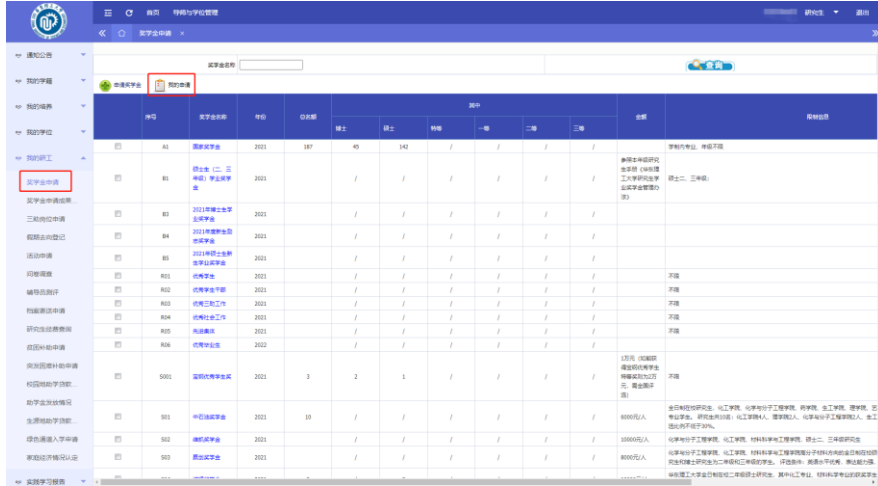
首页 导师与学位管理

研究生 ▼ 退出

奖学金申请 ×

通知公告
我的学籍
我的培养
我的学位
我的研工
奖学金申请
奖学金申请成果
三助岗位申请
假期去向登记
活动申请
问卷调查
辅导员测评
档案派送申请
研究生经费查询
返回补助申请
自发困难补助申请
校园地助学贷款
助学金发放情况
生源地助学贷款
绿色通道入学申请
家庭经济情况认定
实践学习报告

奖学金名称:

查询

申请奖学金 我的申请

| | 序号 | 奖学金名称 | 年份 | 总名额 | 其中 硕士 | 博士 | 特等 | 一等 | 二等 | 三等 | 金额 | 限制信息 |
|---|---|---|---|---|---|---|---|---|---|---|---|---|
| | A1 | 国家奖学金 | 2021 | 187 | 45 | 142 | / | / | / | / | | 学制内专业、年级不限 |
| | B1 | 硕士生（二、三年级）学业奖学金 | 2021 | | / | / | / | / | / | / | 参照本年级研究生手册（华东理工大学研究生学业奖学金管理办法） | 硕士二、三年级； |
| | B3 | 2021年博士生学业奖学金 | 2021 | | / | / | / | / | / | / | | |
| | B4 | 2021年提前攻博生奖学金 | 2021 | | / | / | / | / | / | / | | |
| | B5 | 2021年硕士生新生学业奖学金 | 2021 | | / | / | / | / | / | / | | |
| | R01 | 优秀学生 | 2021 | | / | / | / | / | / | / | | 不限 |
| | R02 | 优秀学生干部 | 2021 | | / | / | / | / | / | / | | 不限 |
| | R03 | 优秀三助工作 | 2021 | | / | / | / | / | / | / | | 不限 |
| | R04 | 优秀社会工作 | 2021 | | / | / | / | / | / | / | | 不限 |
| | R05 | 先进集体 | 2021 | | / | / | / | / | / | / | | 不限 |
| | R06 | 优秀毕业生 | 2022 | | / | / | / | / | / | / | | |
| | S001 | 宝钢优秀学生奖 | 2021 | 3 | 2 | 1 | / | / | / | / | 1万元（如被获得宝钢优秀学生特等奖则为2万元，需全国评选） | 不限 |
| | S01 | 中石油奖学金 | 2021 | 10 | / | / | / | / | / | / | 8000元/人 | 全日制在校研究生，化工学院、化学与分子工程学院、药学院、生工学院、理学院、石专业学生。研究生共10名：化工学院4人、理学院2人、化学与分子工程学院2人、生工选比例不低于30%。 |
| | S02 | 德邦奖学金 | 2021 | | / | / | / | / | / | / | 10000元/人 | 化学与分子工程学院、化工学院、材料科学与工程学院、硕士二、三年级研究生 |
| | S03 | 恩华奖学金 | 2021 | | / | / | / | / | / | / | 8000元/人 | 化学与分子工程学院、化工学院、材料科学与工程学院等分子材料方向的全日制在校研究生和博士研究生为二年级和三年级的学生。评选条件：品德示于优秀，表达能力强。 |